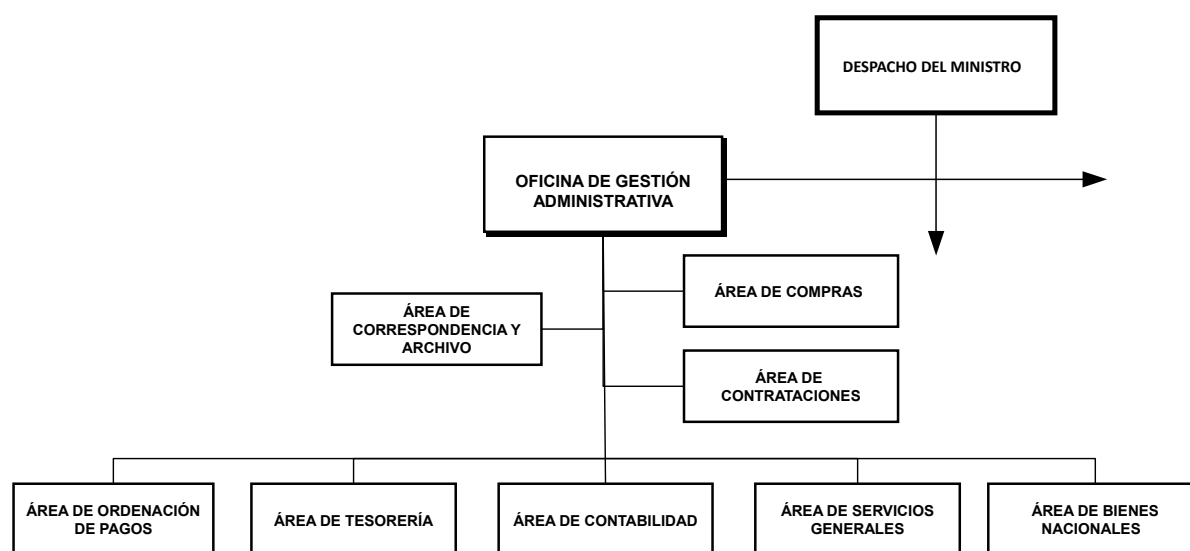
DESPACHO DEL MINISTRO

OFICINA DE GESTIÓN ADMINISTRATIVA

ÁREA DE CORRESPONDENCIA Y ARCHIVO

ÁREA DE COMPRAS

ÁREA DE CONTRATACIONES

ÁREA DE ORDENACIÓN DE PAGOS

ÁREA DE TESORERÍA

ÁREA DE CONTABILIDAD

ÁREA DE SERVICIOS GENERALES

ÁREA DE BIENES NACIONALES